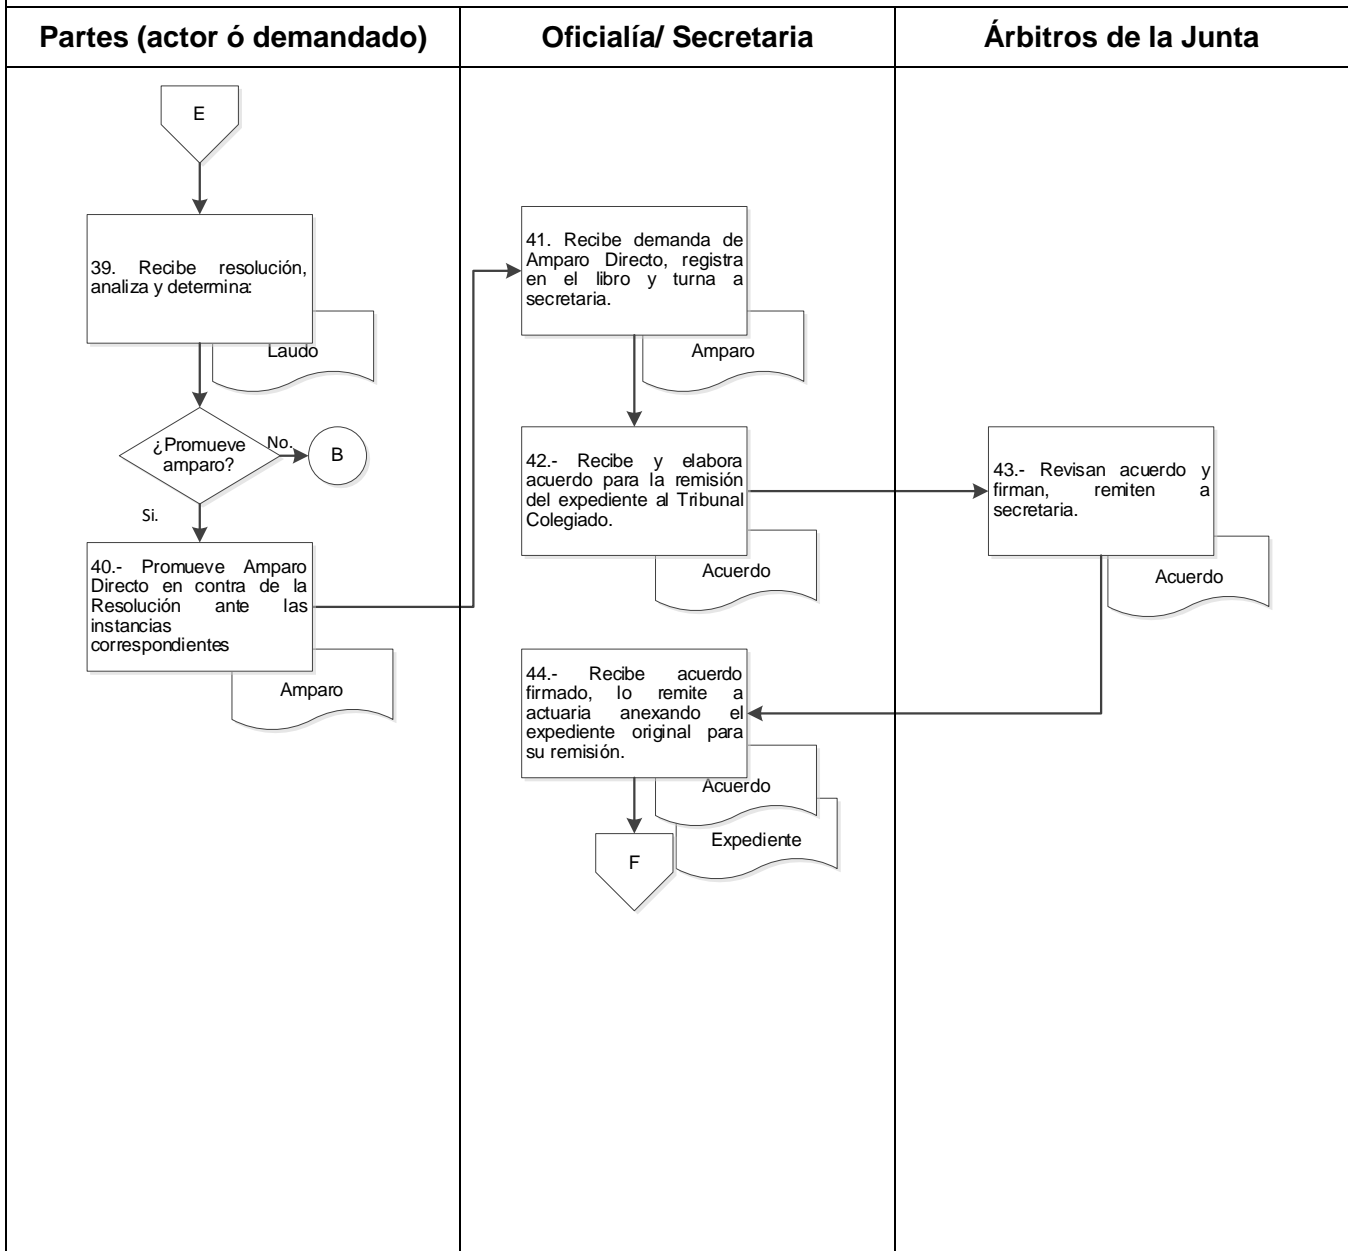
Partes (actor ó demandado)

Oficialía/ Secretaria

Árbitros de la Junta

E

39. Recibe resolución, analiza y determina:

Laudo

¿Promueve amparo?

No.

B

Si.

40.- Promueve Amparo Directo en contra de la Resolución ante las instancias correspondientes

Amparo

41. Recibe demanda de Amparo Directo, registra en el libro y turna a secretaria.

Amparo

42.- Recibe y elabora acuerdo para la remisión del expediente al Tribunal Colegiado.

Acuerdo

43.- Revisan acuerdo y firman, remiten a secretaria.

Acuerdo

44.- Recibe acuerdo firmado, lo remite a actuaria anexando el expediente original para su remisión.

Acuerdo

Expediente

F